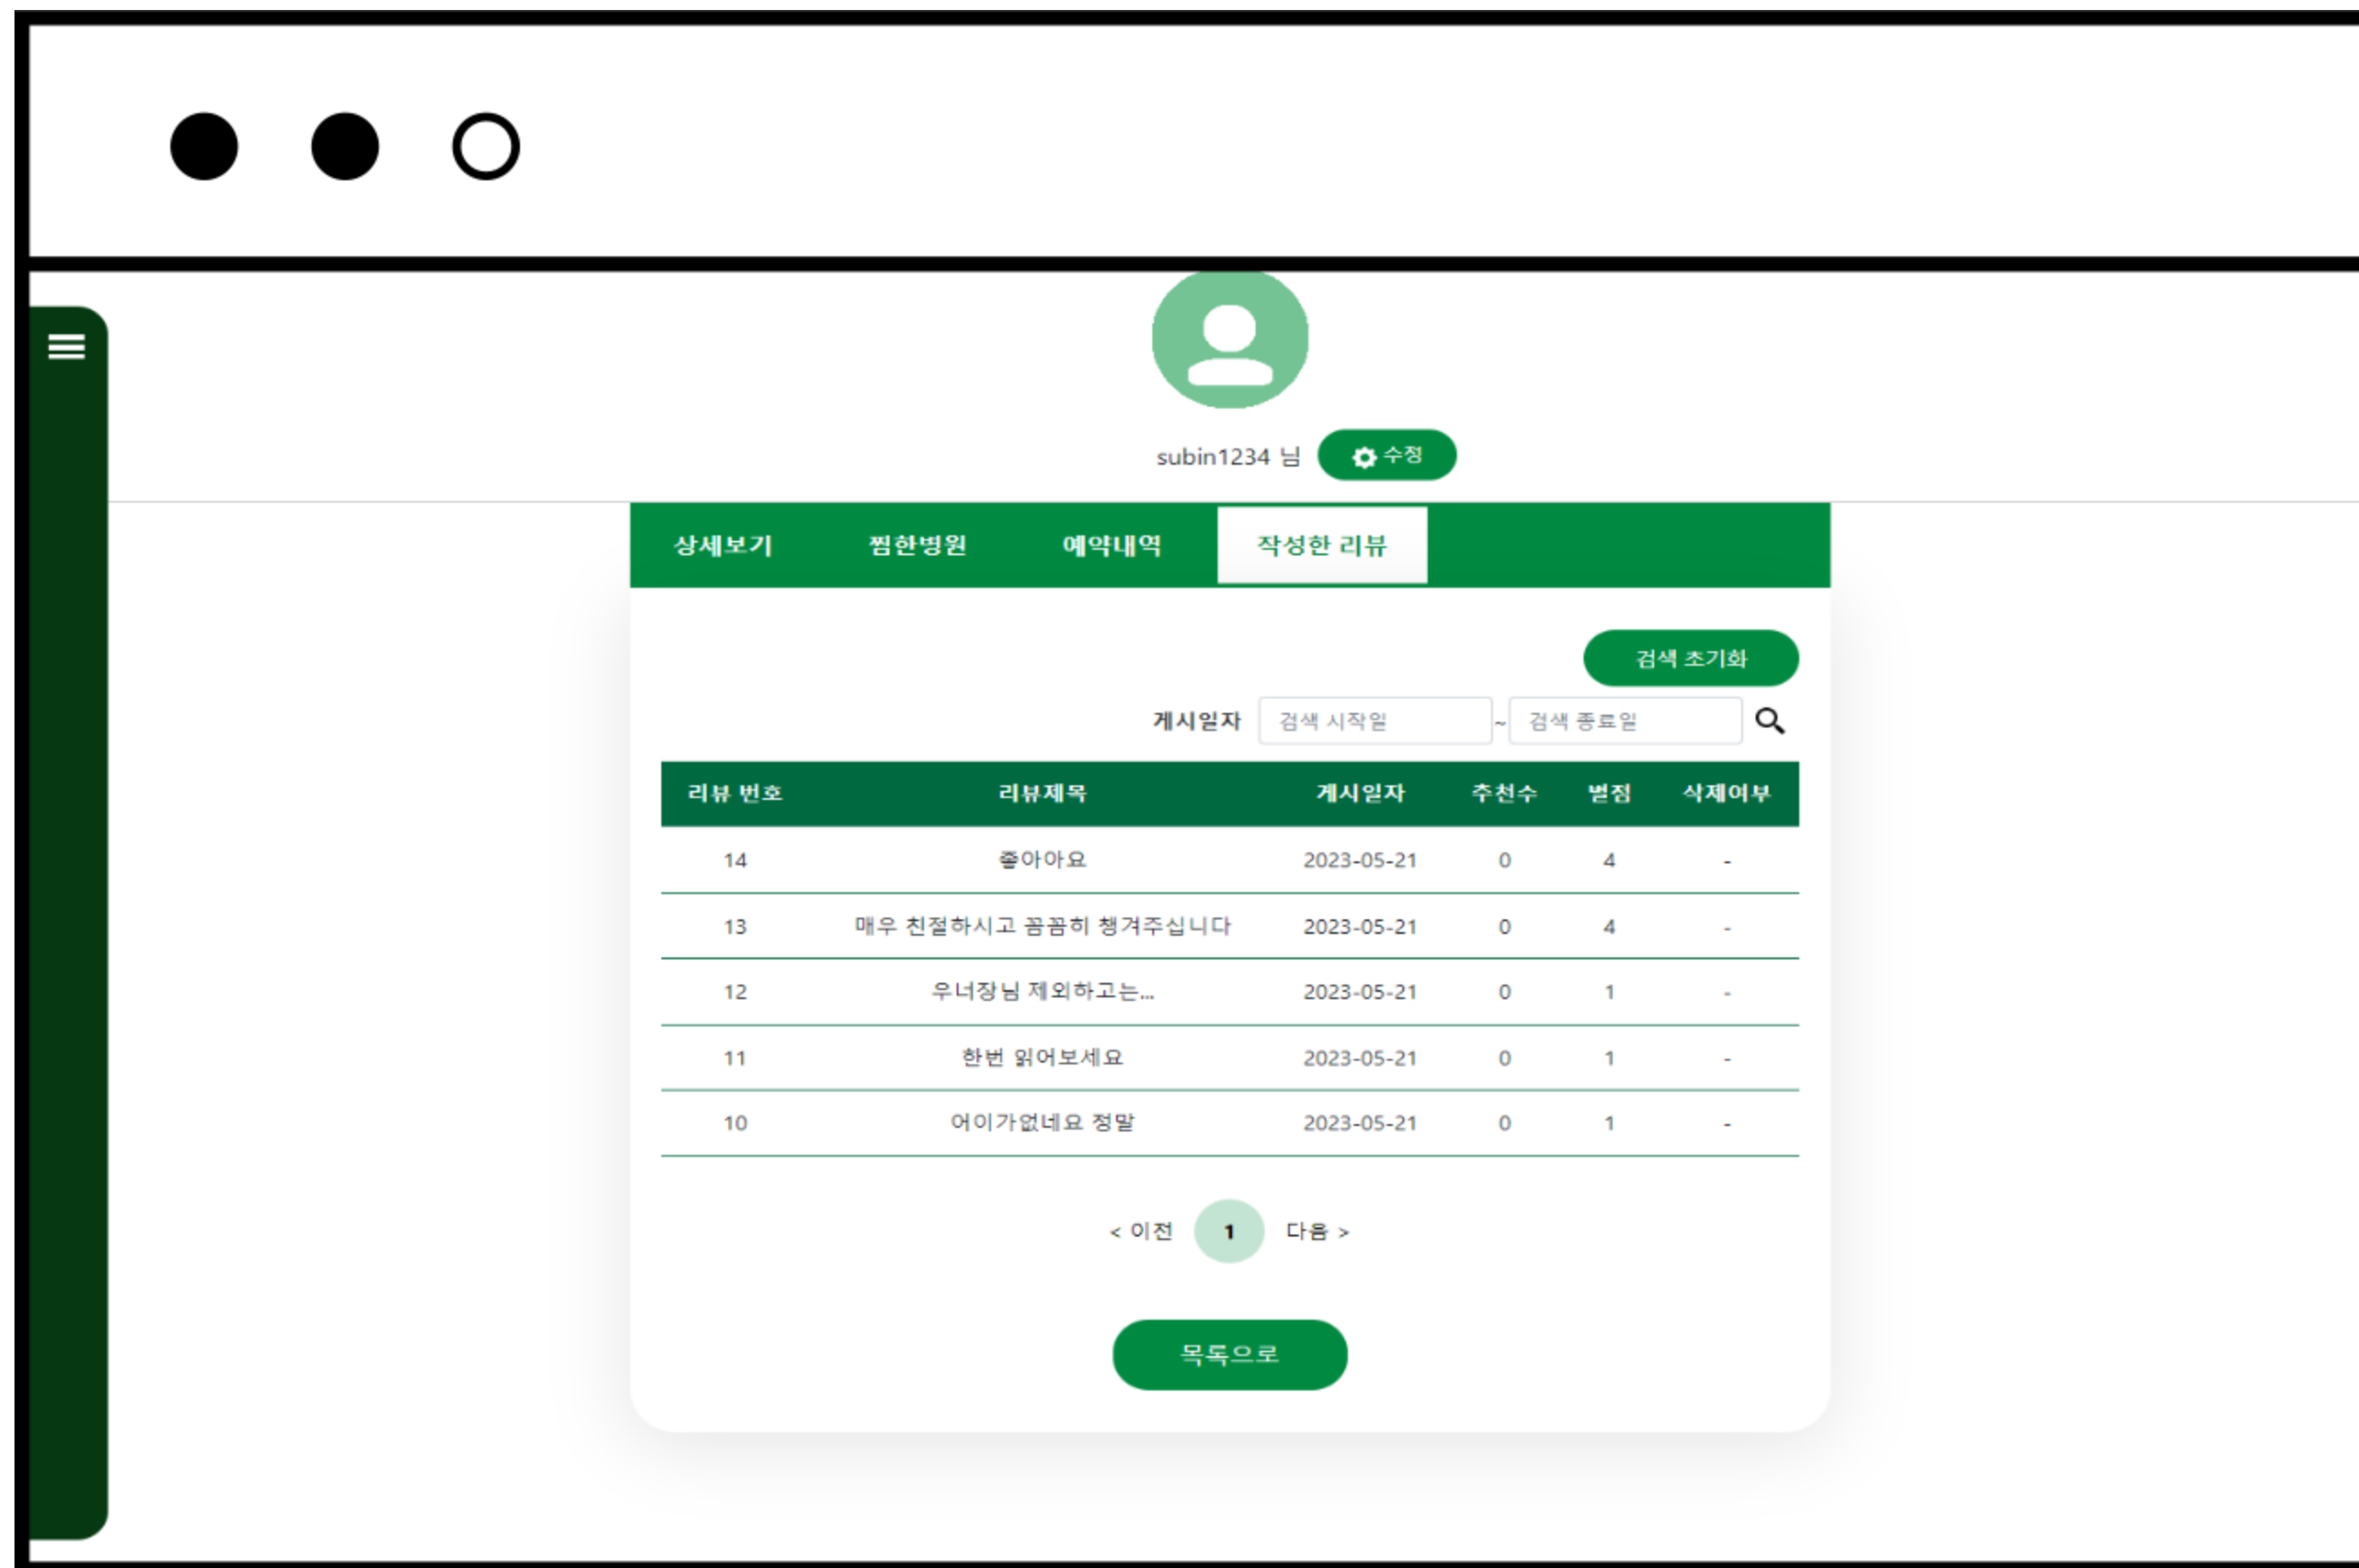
subin1234 님 수정

상세보기 찜한병원 예약내역 작성한 리뷰

검색 초기화

게시일자 검색 시작일 ~ 검색 종료일

| 리뷰 번호 | 리뷰제목 | 게시일자 | 추천수 | 별점 | 삭제여부 |
|---|---|---|---|---|---|
| 14 | 좋아아요 | 2023-05-21 | 0 | 4 | - |
| 13 | 매우 친절하시고 꼼꼼히 챙겨주십니다 | 2023-05-21 | 0 | 4 | - |
| 12 | 우너장님 제외하고는... | 2023-05-21 | 0 | 1 | - |
| 11 | 한번 읽어보세요 | 2023-05-21 | 0 | 1 | - |
| 10 | 어이가없네요 정말 | 2023-05-21 | 0 | 1 | - |

< 이전 1 다음 >

목록으로